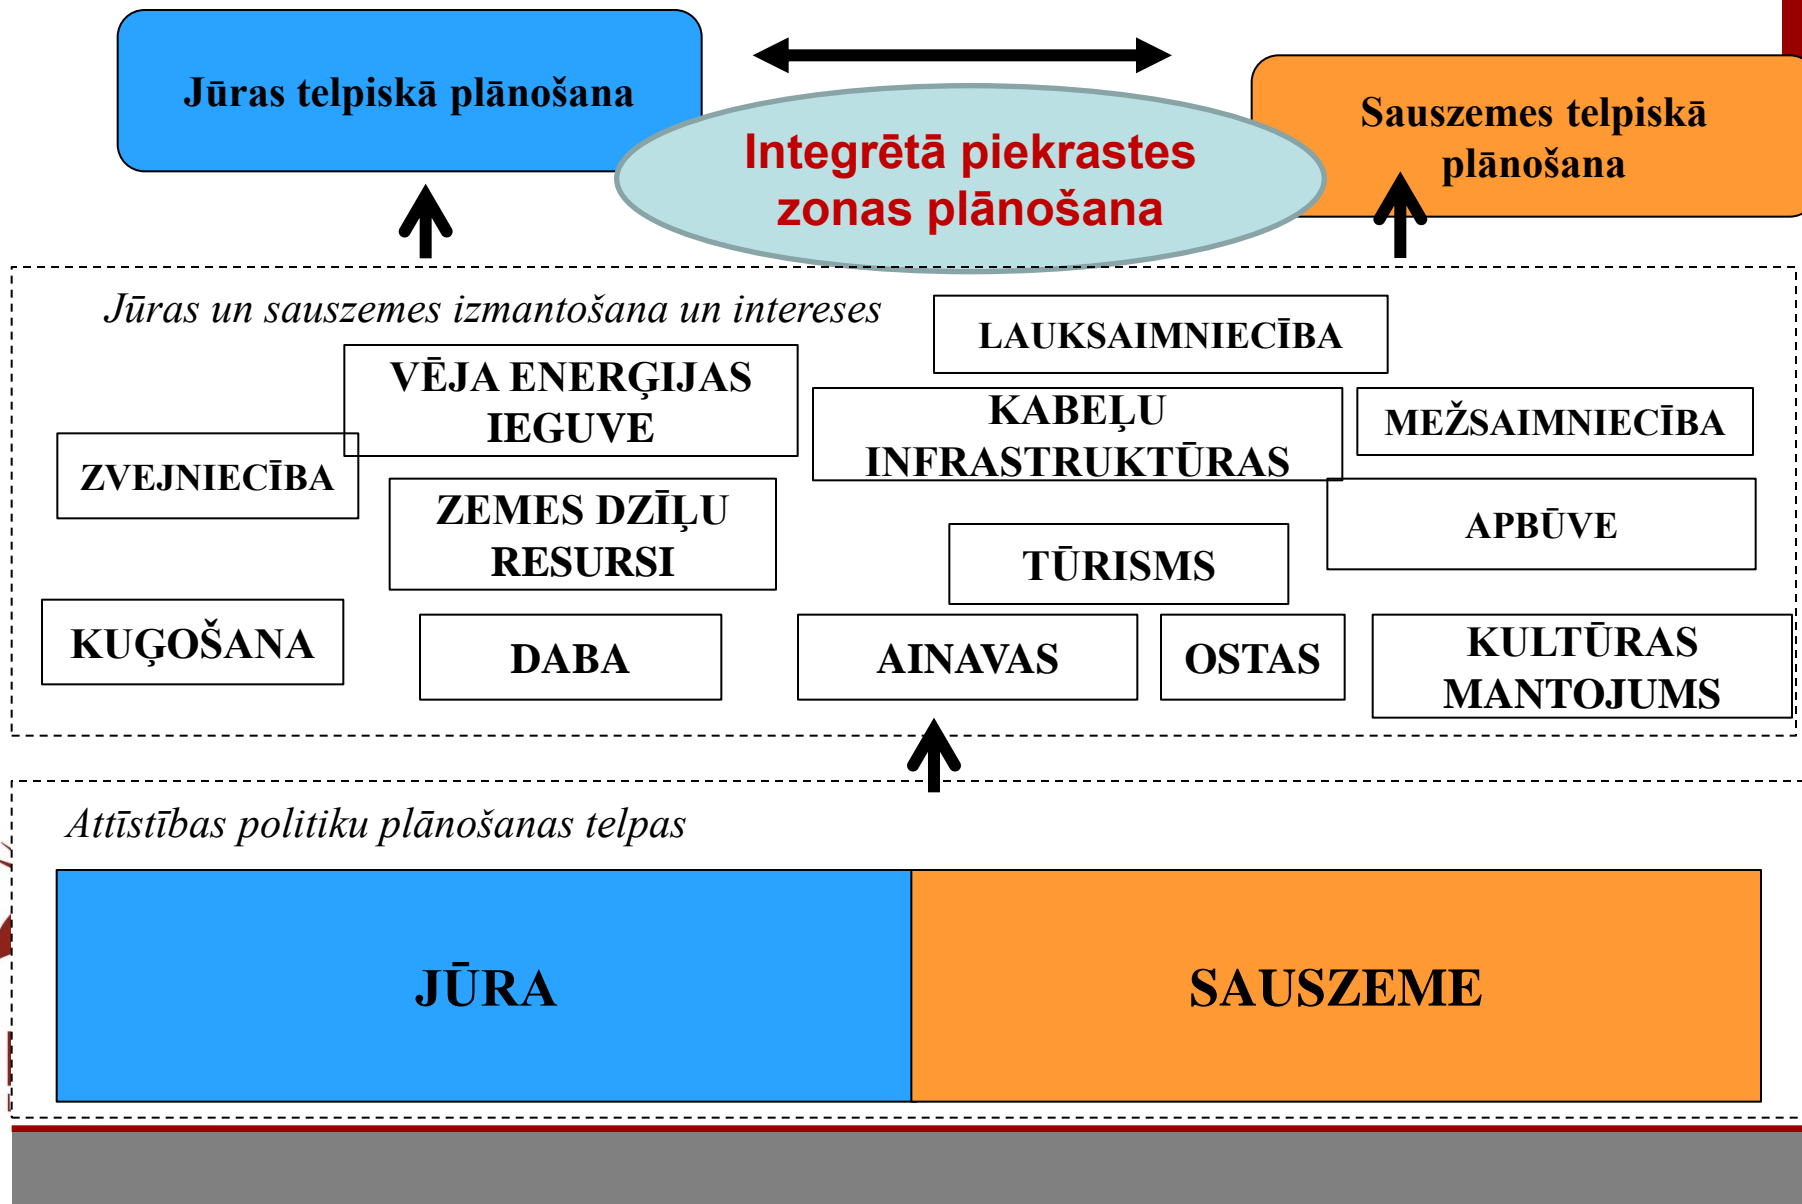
Jūras telpiskā plānošana

Integrētā piekrastes zonas plānošana

Sauszemes telpiskā plānošana

Jūras un sauszemes izmantošana un intereses

LAUKSAIMNIECĪBA

VĒJA ENERĢIJAS IEGUVE

KABEĻU INFRASTRUKTŪRAS

MEŽSAIMNIECĪBA

ZVEJNIECĪBA

ZEMES DZĪĻU RESURSI

APBŪVE

TŪRISMS

KUĢOŠANA

DABA

AINAVAS

OSTAS

KULTŪRAS MANTOJUMS

Attīstības politiku plānošanas telpas

JŪRA

SAUSZEME